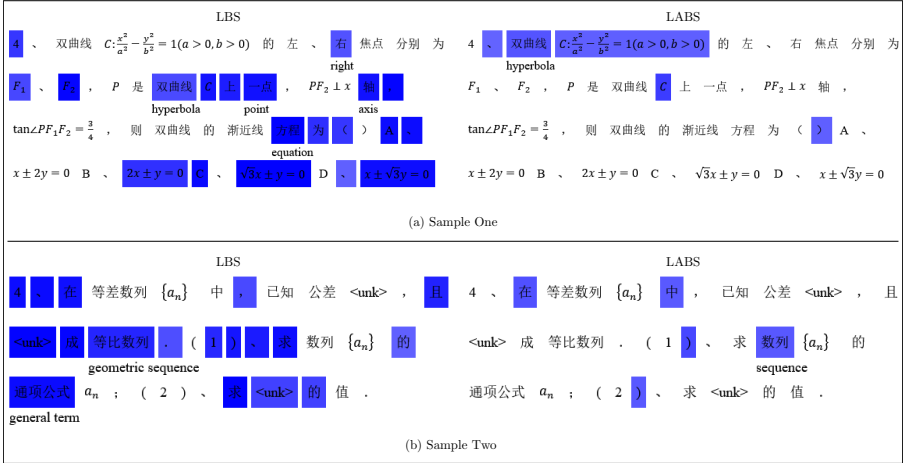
LBS

4 、 双曲线 $C:\frac{x^2}{a^2}-\frac{y^2}{b^2}=1(a>0,b>0)$ 的 左 、 右 焦点 分别 为 $F_1$ 、 $F_2$ ， $P$ 是 双曲线 $C$ 上 一点 ， $PF_2\perp x$ 轴 ， $\tan\angle PF_1F_2=\frac{3}{4}$ ， 则 双曲线 的 渐近线 方程 为 （ ） A 、 $x\pm 2y=0$ B 、 $2x\pm y=0$ C 、 $\sqrt{3}x\pm y=0$ D 、 $x\pm\sqrt{3}y=0$

right
hyperbola
point
axis
equation

LABS

4 、 双曲线 $C:\frac{x^2}{a^2}-\frac{y^2}{b^2}=1(a>0,b>0)$ 的 左 、 右 焦点 分别 为 $F_1$ 、 $F_2$ ， $P$ 是 双曲线 $C$ 上 一点 ， $PF_2\perp x$ 轴 ， $\tan\angle PF_1F_2=\frac{3}{4}$ ， 则 双曲线 的 渐近线 方程 为 （ ） A 、 $x\pm 2y=0$ B 、 $2x\pm y=0$ C 、 $\sqrt{3}x\pm y=0$ D 、 $x\pm\sqrt{3}y=0$

hyperbola

(a) Sample One

LBS

4 、 在 等差数列 $\{a_n\}$ 中 ， 已知 公差 <unk> ， 且 <unk> 成 等比数列 ． （ 1 ） 、 求 数列 $\{a_n\}$ 的 通项公式 $a_n$ ； （ 2 ） 、 求 <unk> 的 值 ．

geometric sequence
general term

LABS

4 、 在 等差数列 $\{a_n\}$ 中 ， 已知 公差 <unk> ， 且 <unk> 成 等比数列 ． （ 1 ） 、 求 数列 $\{a_n\}$ 的 通项公式 $a_n$ ； （ 2 ） 、 求 <unk> 的 值 ．

sequence

(b) Sample Two